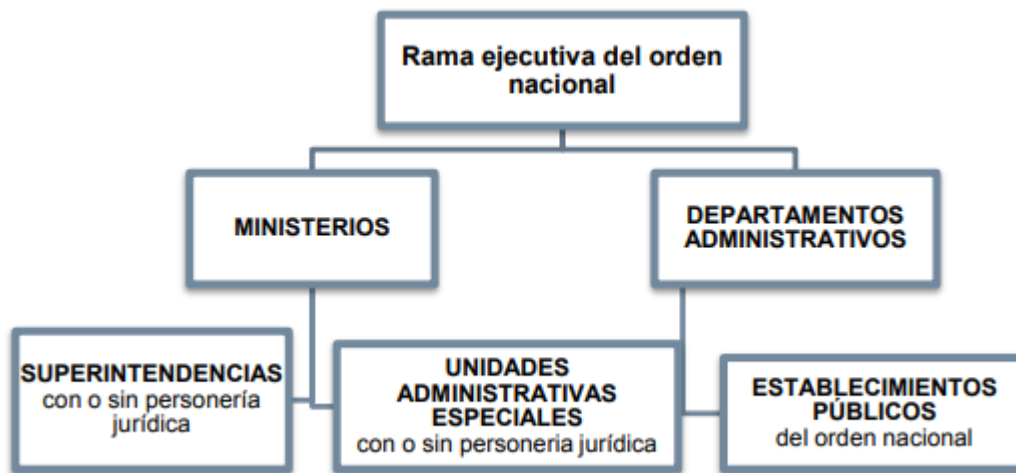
Rama ejecutiva del orden nacional

MINISTERIOS

DEPARTAMENTOS ADMINISTRATIVOS

SUPERINTENDENCIAS con o sin personería jurídica

UNIDADES ADMINISTRATIVAS ESPECIALES con o sin personeria jurídica

ESTABLECIMIENTOS PÚBLICOS del orden nacional